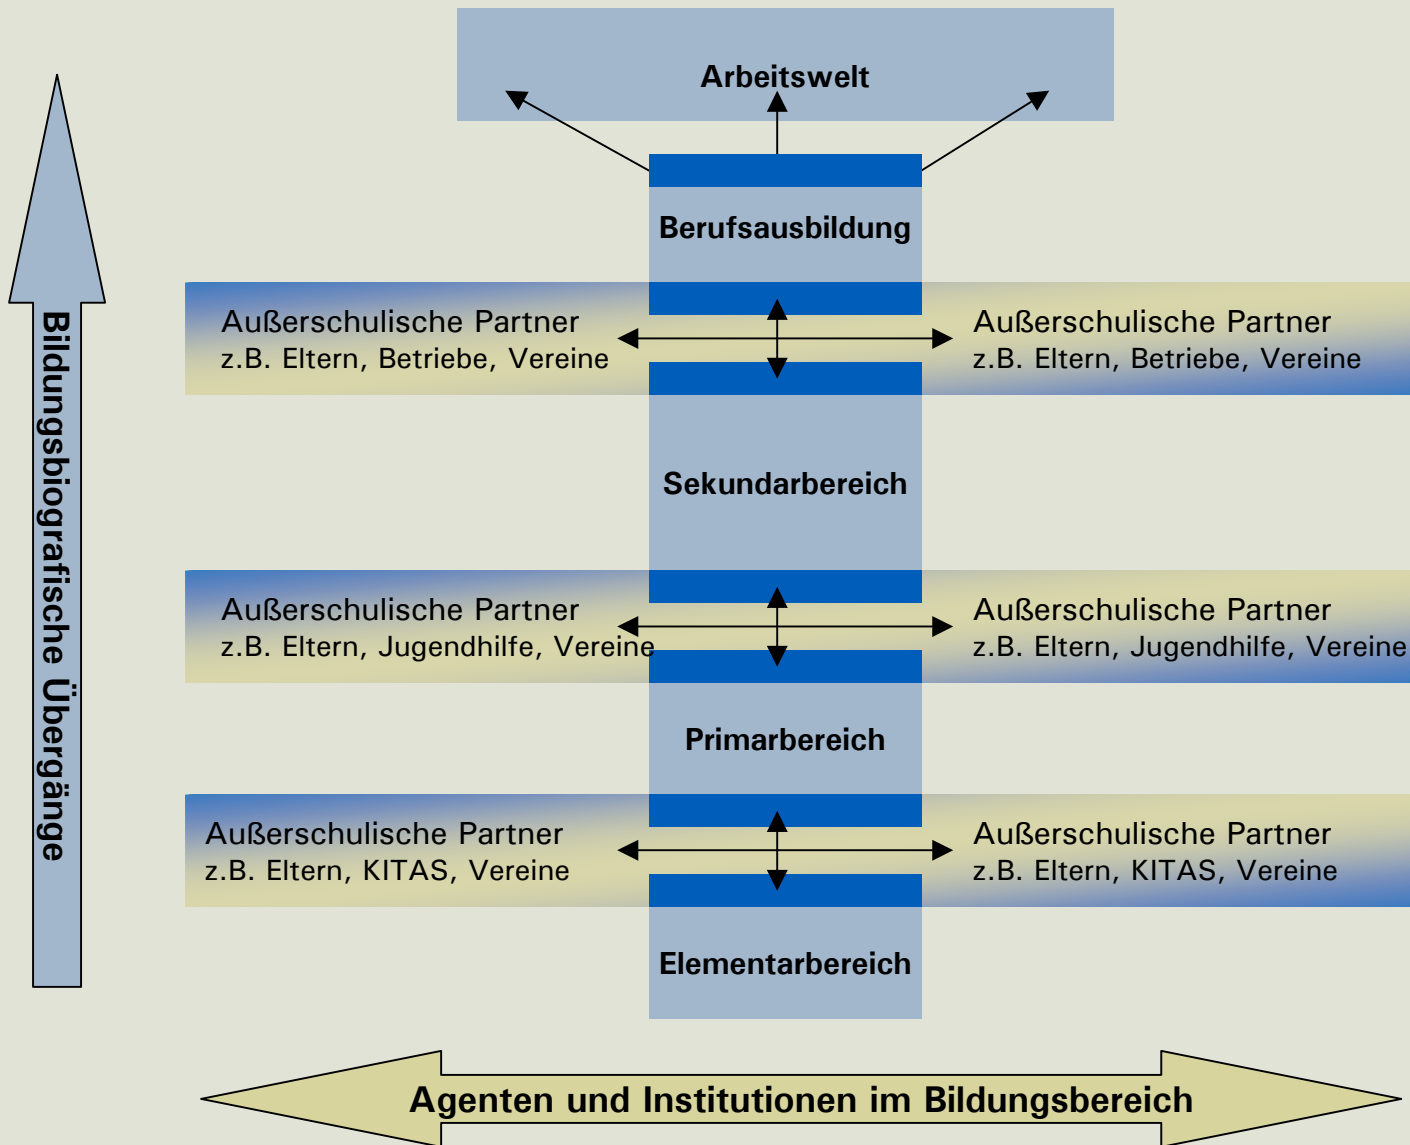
Bildungsbiografische Übergänge

Arbeitswelt

Berufsausbildung

Außerschulische Partner
z.B. Eltern, Betriebe, Vereine

Außerschulische Partner
z.B. Eltern, Betriebe, Vereine

Sekundarbereich

Außerschulische Partner
z.B. Eltern, Jugendhilfe, Vereine

Außerschulische Partner
z.B. Eltern, Jugendhilfe, Vereine

Primarbereich

Außerschulische Partner
z.B. Eltern, KITAS, Vereine

Außerschulische Partner
z.B. Eltern, KITAS, Vereine

Elementarbereich

Agenten und Institutionen im Bildungsbereich